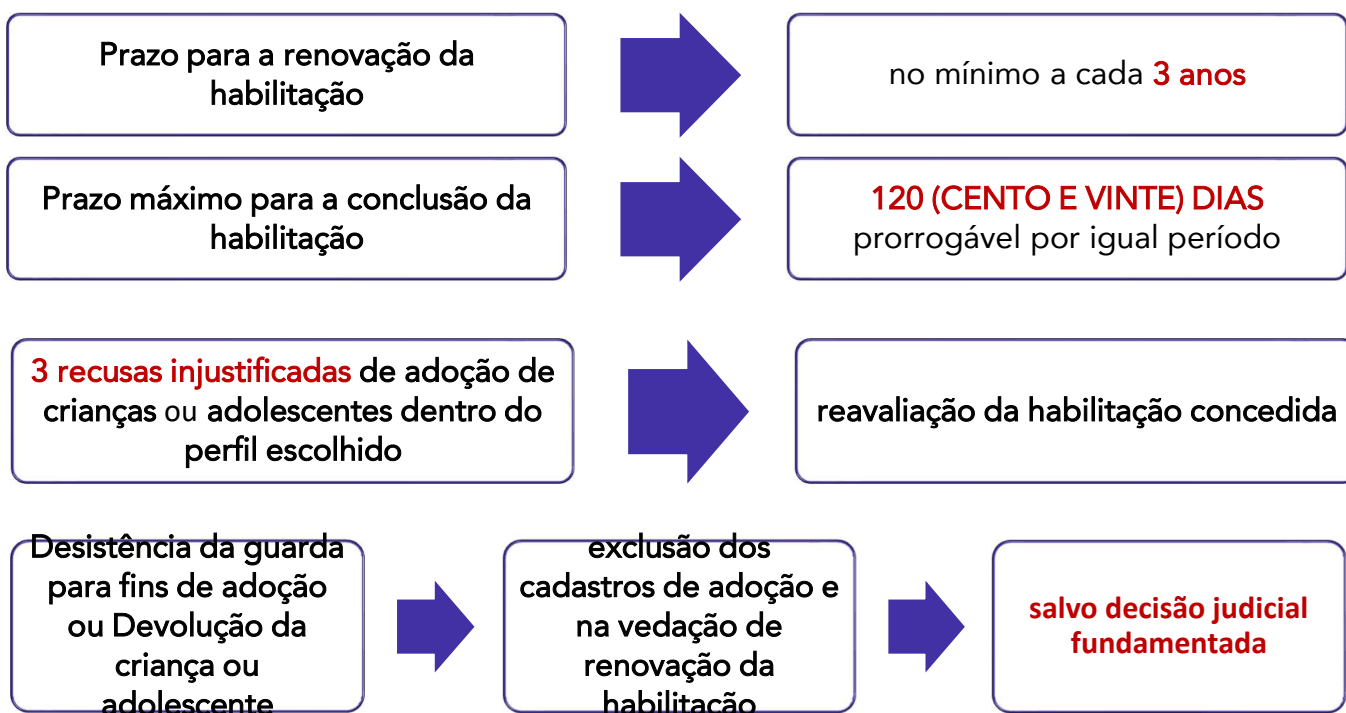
Prazo para a renovação da habilitação

no mínimo a cada 3 anos

Prazo máximo para a conclusão da habilitação

120 (CENTO E VINTE) DIAS
prorrogável por igual período

3 recusas injustificadas de adoção de crianças ou adolescentes dentro do perfil escolhido

reavaliação da habilitação concedida

Desistência da guarda para fins de adoção ou Devolução da criança ou adolescente

exclusão dos cadastros de adoção e na vedação de renovação da habilitação

salvo decisão judicial fundamentada